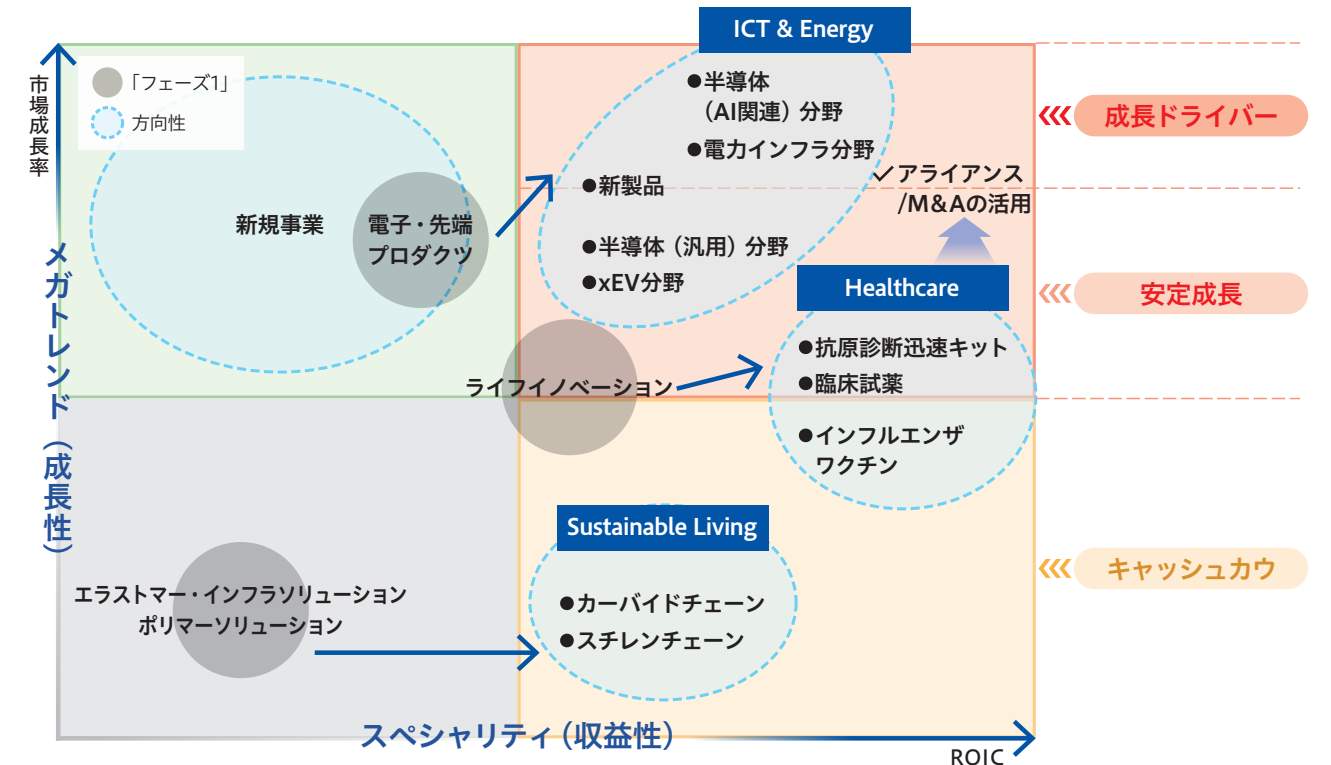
市場成長率

「フェーズ1」
方向性

メガトレンド（成長性）

新規事業

電子・先端プロダクツ

ICT & Energy
●半導体（AI関連）分野
●電力インフラ分野
●新製品
●半導体（汎用）分野
●xEV分野

✓アライアンス/M&Aの活用

成長ドライバー
安定成長
キャッシュカウ

Healthcare
●抗原診断迅速キット
●臨床試薬
●インフルエンザワクチン

ライフイノベーション

Sustainable Living
●カーバイドチェーン
●スチレンチェーン

エラストマー・インフラソリューション
ポリマーソリューション

スペシャリティ（収益性）
ROIC